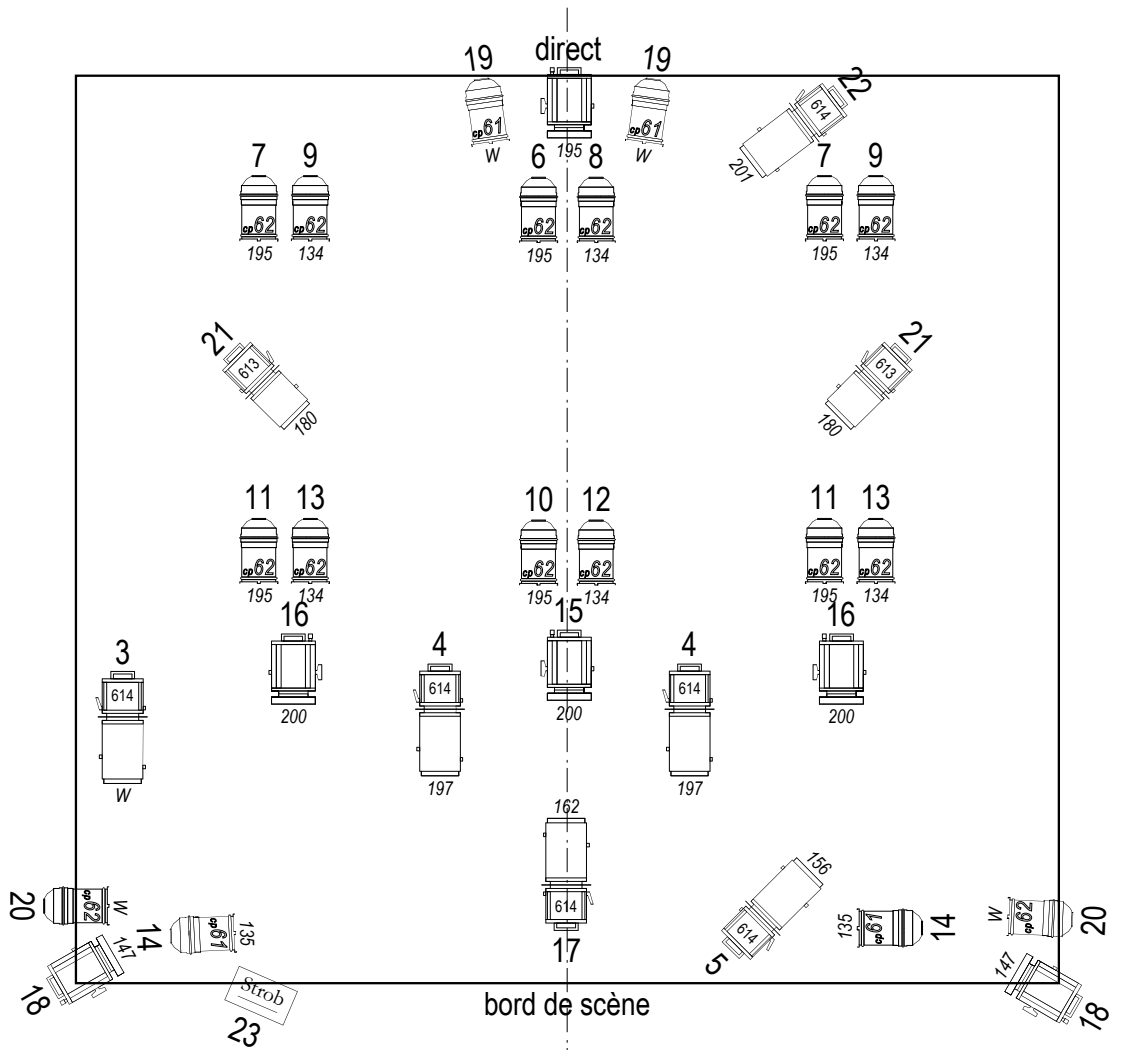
19 direct 19
cp61 W 195 cp61 W
22 614 201
7 9 6 8 7 9
cp62 cp62 cp62 cp62 cp62 cp62
195 134 195 134 195 134
21 613 180
21 613 180
11 13 10 12 11 13
cp62 cp62 cp62 cp62 cp62 cp62
195 134 195 134 195 134
16 15 16
3 4 4
614 614 614 614
200 200 200
W 197 197
162
156
20 cp62 W
14 cp61 135
147
614
17
5 614
135 cp61 14
W cp62 20
147
18
Strob
23
bord de scène
18